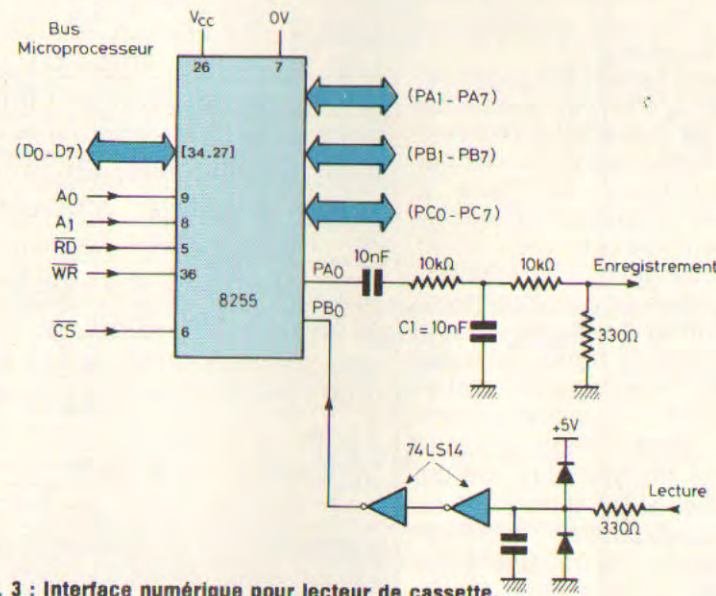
Bus Microprocesseur

$V_{CC}$

0V

26

7

$(PA_1 - PA_7)$

$(D_0 - D_7)$

[34.27]

$(PB_1 - PB_7)$

$A_0$

9

$A_1$

8

$(PC_0 - PC_7)$

$\overline{RD}$

5

$\overline{WR}$

36

$PA_0$

10nF

10kΩ

10kΩ

Enregistrement

8255

$PB_0$

$\overline{CS}$

6

C1 = 10nF

330Ω

+5V

74LS14

Lecture

330Ω

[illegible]. 3 : Interface numérique pour lecteur de cassette